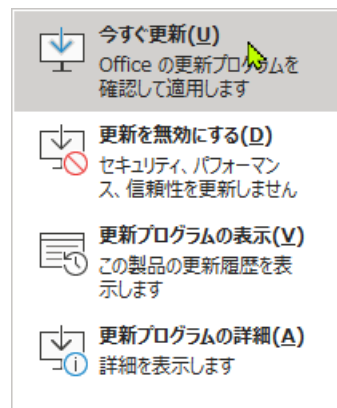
今すぐ更新(U)
Office の更新プログラムを確認して適用します

更新を無効にする(D)
セキュリティ、パフォーマンス、信頼性を更新しません

更新プログラムの表示(V)
この製品の更新履歴を表示します

更新プログラムの詳細(A)
詳細を表示します